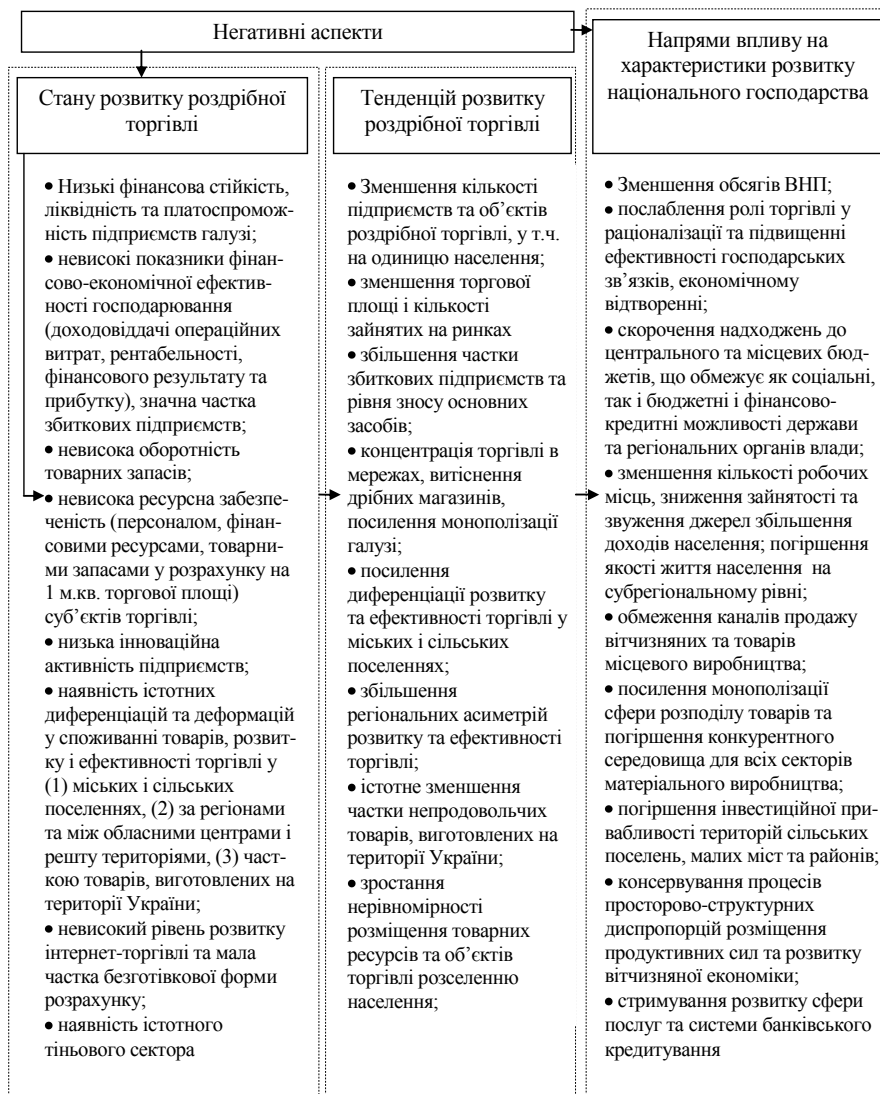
Негативні аспекти

Напрями впливу на характеристики розвитку національного господарства

Стану розвитку роздрібної торгівлі

• Низькі фінансова стійкість, ліквідність та платоспроможність підприємств галузі;
• невисокі показники фінансово-економічної ефективності господарювання (доходовіддачі операційних витрат, рентабельності, фінансового результату та прибутку), значна частка збиткових підприємств;
• невисока оборотність товарних запасів;
• невисока ресурсна забезпеченість (персоналом, фінансовими ресурсами, товарними запасами у розрахунку на 1 м.кв. торгової площі) суб'єктів торгівлі;
• низька інноваційна активність підприємств;
• наявність істотних диференціацій та деформацій у споживанні товарів, розвитку і ефективності торгівлі у (1) міських і сільських поселеннях, (2) за регіонами та між обласними центрами і рештою територіями, (3) часткою товарів, виготовлених на території України;
• невисокий рівень розвитку інтернет-торгівлі та мала частка безготівкової форми розрахунку;
• наявність істотного тіньового сектора

Тенденцій розвитку роздрібної торгівлі

• Зменшення кількості підприємств та об'єктів роздрібної торгівлі, у т.ч. на одиницю населення;
• зменшення торгової площі і кількості зайнятих на ринках
• збільшення частки збиткових підприємств та рівня зносу основних засобів;
• концентрація торгівлі в мережах, витіснення дрібних магазинів, посилення монополізації галузі;
• посилення диференціації розвитку та ефективності торгівлі у міських і сільських поселеннях;
• збільшення регіональних асиметрій розвитку та ефективності торгівлі;
• істотне зменшення частки непродовольчих товарів, виготовлених на території України;
• зростання нерівномірності розміщення товарних ресурсів та об'єктів торгівлі розселенню населення;

• Зменшення обсягів ВНП;
• послаблення ролі торгівлі у раціоналізації та підвищенні ефективності господарських зв'язків, економічному відтворенні;
• скорочення надходжень до центрального та місцевих бюджетів, що обмежує як соціальні, так і бюджетні і фінансово-кредитні можливості держави та регіональних органів влади;
• зменшення кількості робочих місць, зниження зайнятості та звуження джерел збільшення доходів населення; погіршення якості життя населення на субрегіональному рівні;
• обмеження каналів продажу вітчизняних та товарів місцевого виробництва;
• посилення монополізації сфери розподілу товарів та погіршення конкурентного середовища для всіх секторів матеріального виробництва;
• погіршення інвестиційної привабливості територій сільських поселень, малих міст та районів;
• консервування процесів просторово-структурних диспропорцій розміщення продуктивних сил та розвитку вітчизняної економіки;
• стримування розвитку сфери послуг та системи банківського кредитування